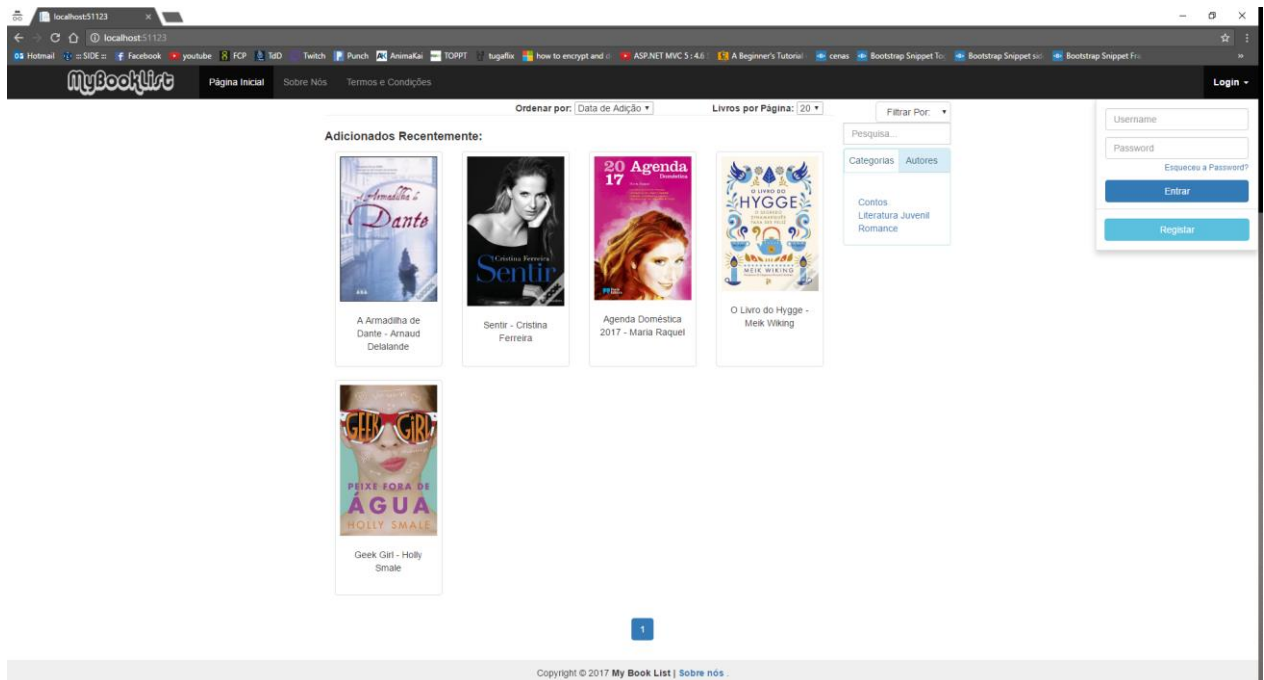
localhost:51123

localhost:51123

Hotmail :: SIDE :: Facebook youtube FCP TdD Twitch Punch AnimaKai TOPPT tugaflix how to encrypt and ASP.NET MVC 5 : 4.6 A Beginner's Tutorial cenas Bootstrap Snippet To Bootstrap Snippet sid Bootstrap Snippet Fr

MyBookList Página Inicial Sobre Nós Termos e Condições Login

Ordenar por: Data de Adição Livros por Página: 20 Filtrar Por:

Pesquisa...

Categorias Autores

Contos
Literatura Juvenil
Romance

Username
Password
Esqueceu a Password?
Entrar
Registar

Adicionados Recentemente:

A Armadilha de Dante

Dante

Cristina Ferreira

Sentir

20 17 Agenda Doméstica

O LIVRO DO HYGGE

MEIK WIKING

A Armadilha de Dante - Arnaud Delalande

Sentir - Cristina Ferreira

Agenda Doméstica 2017 - Maria Raquel

O Livro do Hygge - Meik Wiking

GEEK GIRL

PEIXE FORA DE ÁGUA

HOLLY SMALE

Geek Girl - Holly Smale

1

Copyright © 2017 My Book List | Sobre nós .